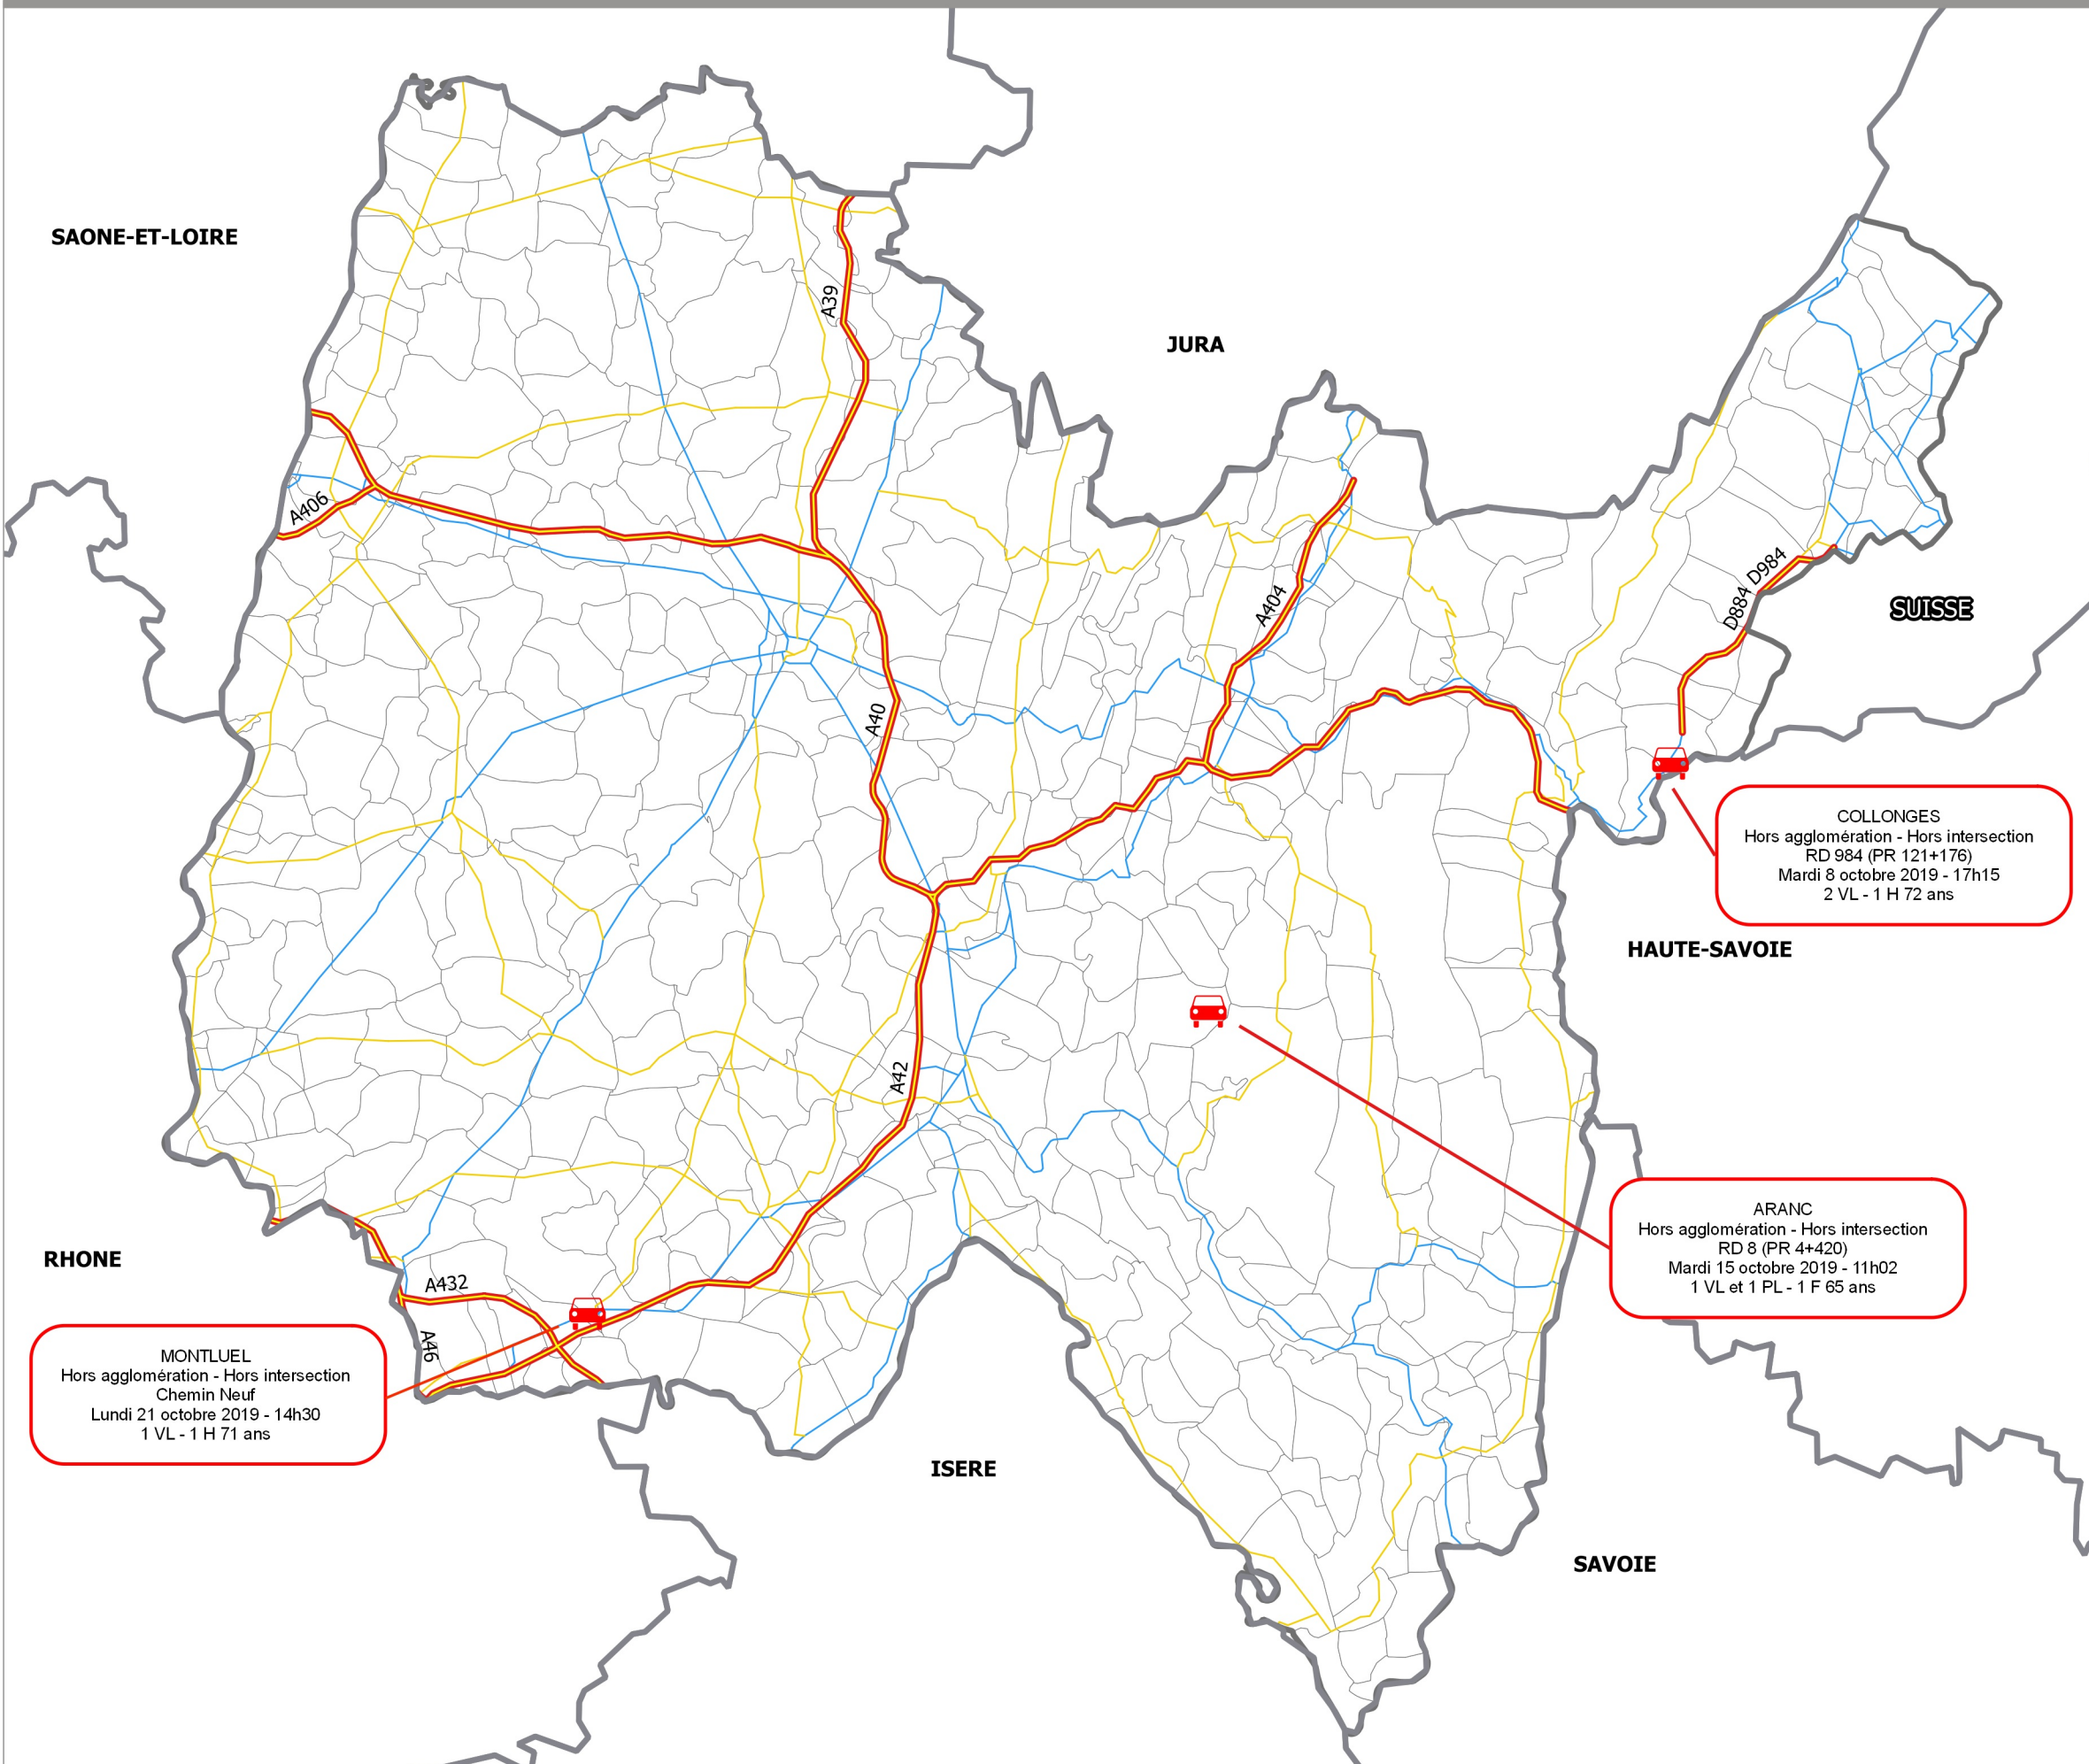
SAONE-ET-LOIRE

JURA

A39

A406

A404

D984

D884

SUISSE

A40

COLLONGES
Hors agglomération - Hors intersection
RD 984 (PR 121+176)
Mardi 8 octobre 2019 - 17h15
2 VL - 1 H 72 ans

HAUTE-SAVOIE

A42

ARANC
Hors agglomération - Hors intersection
RD 8 (PR 4+420)
Mardi 15 octobre 2019 - 11h02
1 VL et 1 PL - 1 F 65 ans

RHONE

A432

A46

MONTLUEL
Hors agglomération - Hors intersection
Chemin Neuf
Lundi 21 octobre 2019 - 14h30
1 VL - 1 H 71 ans

ISERE

SAVOIE